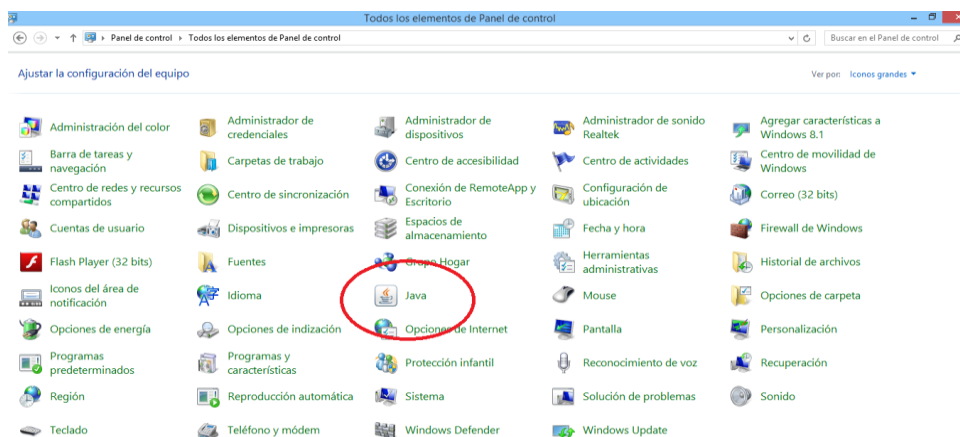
Todos los elementos de Panel de control

Panel de control › Todos los elementos de Panel de control

Buscar en el Panel de control

Ajustar la configuración del equipo

Ver por Iconos grandes ▾

| | | | | |
|---|---|---|---|---|
| Administración del color | Administrador de credenciales | Administrador de dispositivos | Administrador de sonido Realtek | Agregar características a Windows 8.1 |
| Barra de tareas y navegación | Carpetas de trabajo | Centro de accesibilidad | Centro de actividades | Centro de movilidad de Windows |
| Centro de redes y recursos compartidos | Centro de sincronización | Conexión de RemoteApp y Escritorio | Configuración de ubicación | Correo (32 bits) |
| Cuentas de usuario | Dispositivos e impresoras | Espacios de almacenamiento | Fecha y hora | Firewall de Windows |
| Flash Player (32 bits) | Fuentes | Grupo Hogar | Herramientas administrativas | Historial de archivos |
| Iconos del área de notificación | Idioma | Java | Mouse | Opciones de carpeta |
| Opciones de energía | Opciones de indización | Opciones de Internet | Pantalla | Personalización |
| Programas predeterminados | Programas y características | Protección infantil | Reconocimiento de voz | Recuperación |
| Región | Reproducción automática | Sistema | Solución de problemas | Sonido |
| Teclado | Teléfono y módem | Windows Defender | Windows Update | |